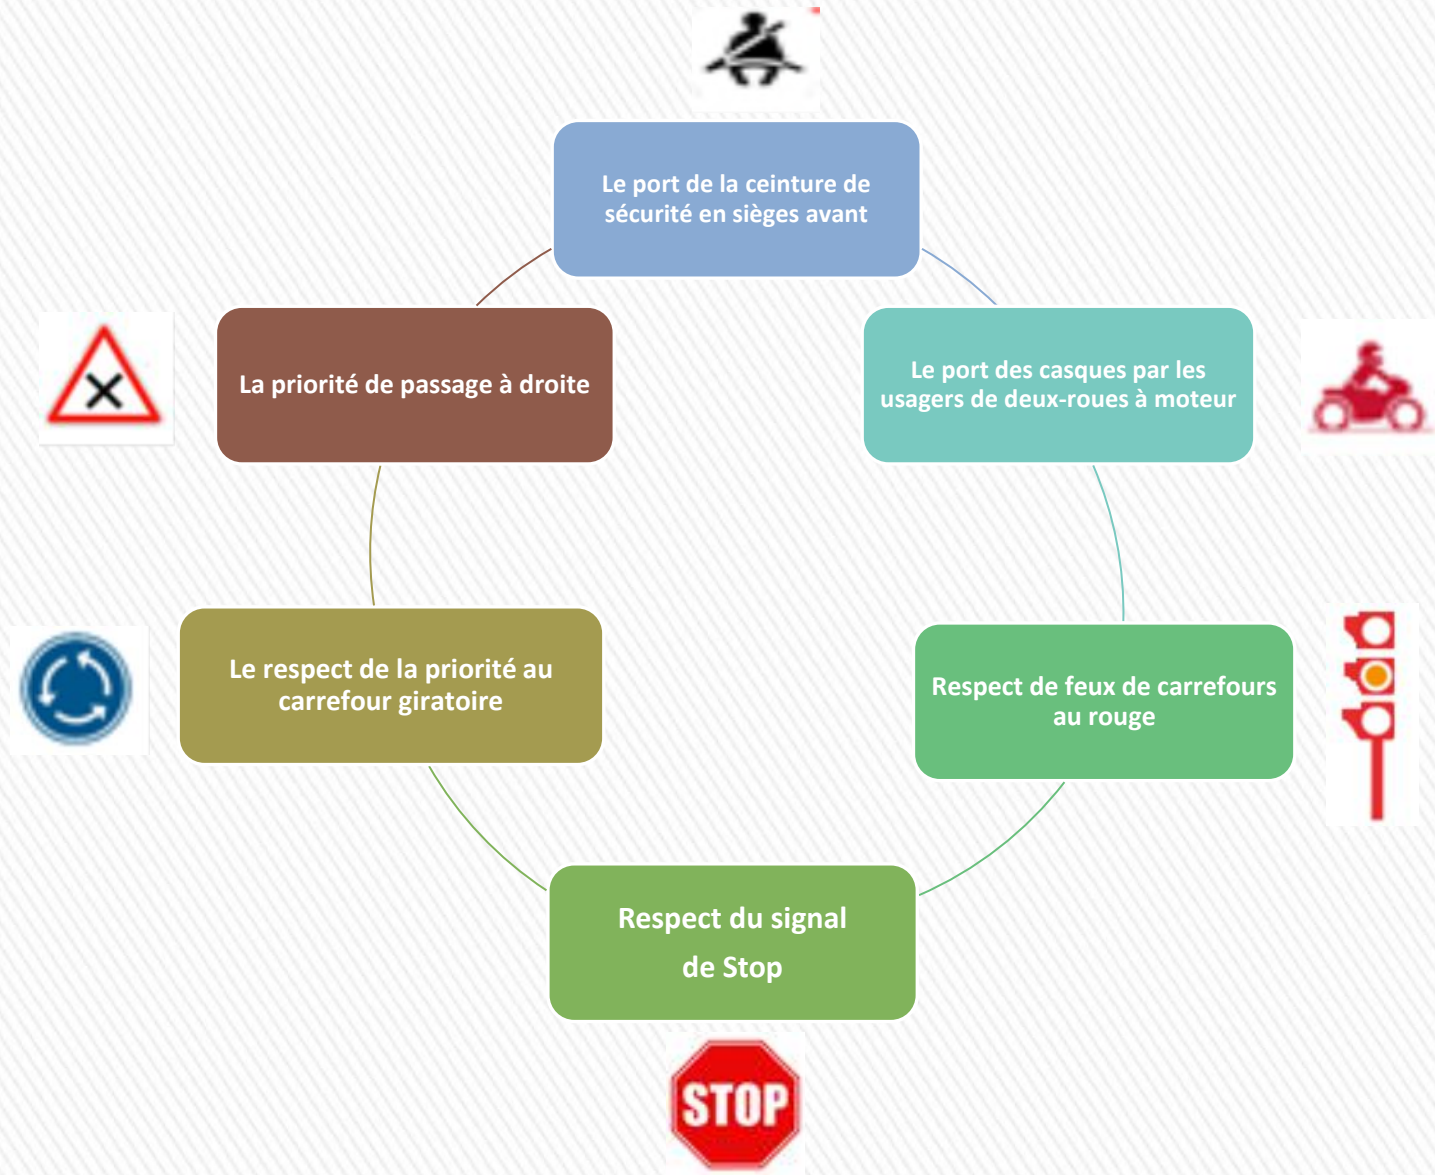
Le port de la ceinture de sécurité en sièges avant

Le port des casques par les usagers de deux-roues à moteur

Respect de feux de carrefours au rouge

Respect du signal de Stop

STOP

Le respect de la priorité au carrefour giratoire

La priorité de passage à droite